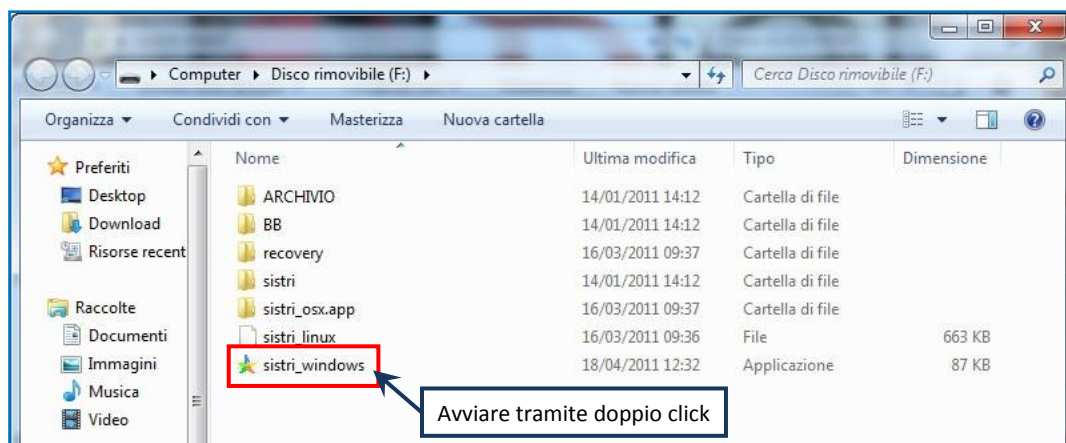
Computer ▸ Disco rimovibile (F:) ▸

Cerca Disco rimovibile (F:)

Organizza ▾ Condividi con ▾ Masterizza Nuova cartella

Preferiti
Desktop
Download
Risorse recent

Raccolte
Documenti
Immagini
Musica
Video

| Nome | Ultima modifica | Tipo | Dimensione |
|---|---|---|---|
| ARCHIVIO | 14/01/2011 14:12 | Cartella di file | |
| BB | 14/01/2011 14:12 | Cartella di file | |
| recovery | 16/03/2011 09:37 | Cartella di file | |
| sistri | 14/01/2011 14:12 | Cartella di file | |
| sistri_osx.app | 16/03/2011 09:37 | Cartella di file | |
| sistri_linux | 16/03/2011 09:36 | File | 663 KB |
| sistri_windows | 18/04/2011 12:32 | Applicazione | 87 KB |

Avviare tramite doppio click